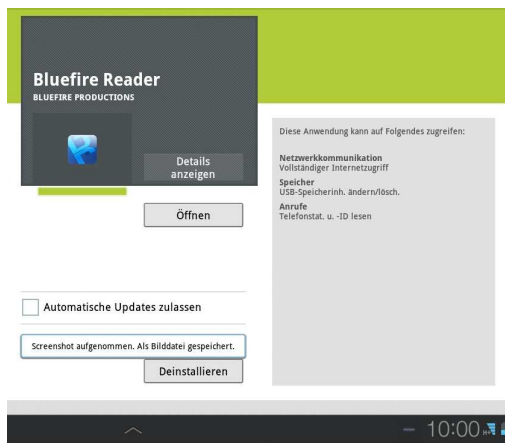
Bluefire Reader
BLUEFIRE PRODUCTIONS

Details anzeigen

Öffnen

Automatische Updates zulassen

Screenshot aufgenommen. Als Bilddatei gespeichert.

Deinstallieren

Diese Anwendung kann auf Folgendes zugreifen:

Netzwerkkommunikation
Vollständiger Internetzugriff

Speicher
USB-Speicherinh. ändern/lösch.

Anrufe
Telefonstat. u. -ID lesen

10:00